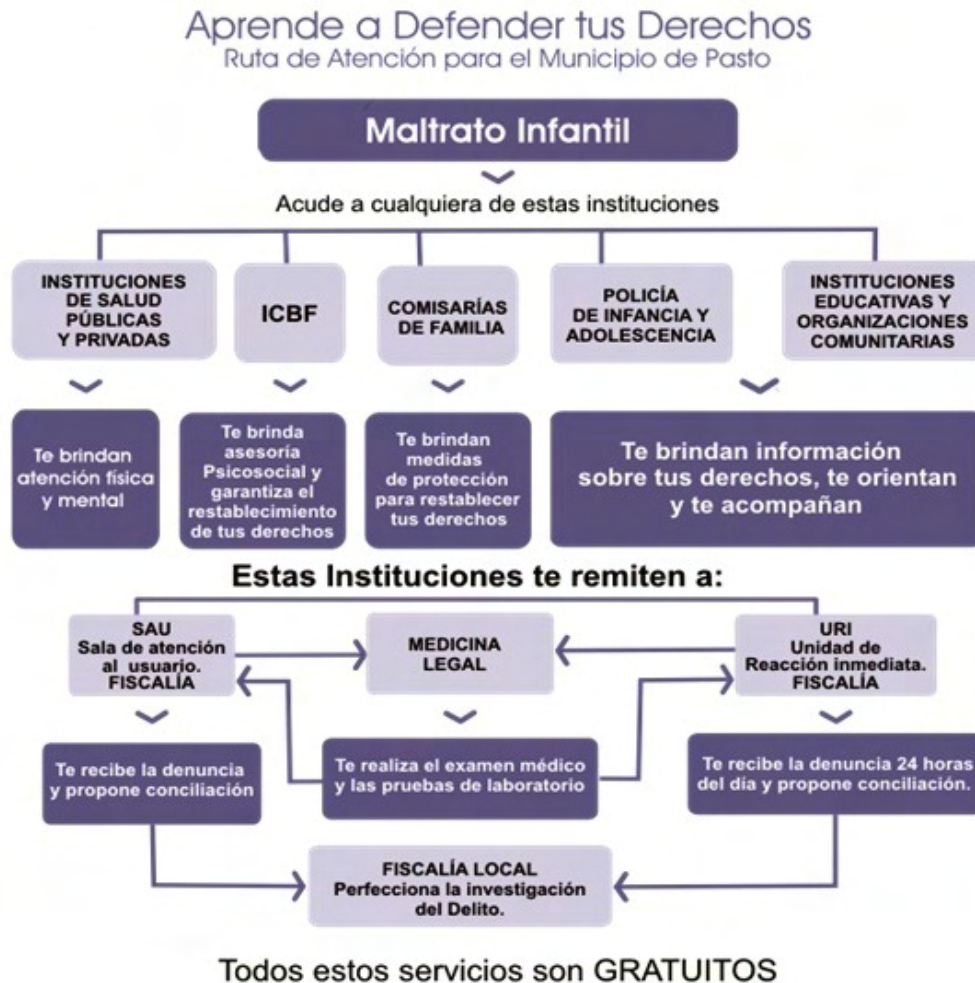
Aprende a Defender tus Derechos
Ruta de Atención para el Municipio de Pasto

Maltrato Infantil

Acude a cualquiera de estas instituciones

INSTITUCIONES DE SALUD PÚBLICAS Y PRIVADAS

ICBF

COMISARÍAS DE FAMILIA

POLICÍA DE INFANCIA Y ADOLESCENCIA

INSTITUCIONES EDUCATIVAS Y ORGANIZACIONES COMUNITARIAS

Te brindan atención física y mental

Te brinda asesoría Psicosocial y garantiza el restablecimiento de tus derechos

Te brindan medidas de protección para restablecer tus derechos

Te brindan información sobre tus derechos, te orientan y te acompañan

Estas Instituciones te remiten a:

SAU
Sala de atención al usuario.
FISCALÍA

MEDICINA LEGAL

URI
Unidad de Reacción inmediata.
FISCALÍA

Te recibe la denuncia y propone conciliación

Te realiza el examen médico y las pruebas de laboratorio

Te recibe la denuncia 24 horas del día y propone conciliación.

FISCALÍA LOCAL
Perfecciona la investigación del Delito.

Todos estos servicios son GRATUITOS